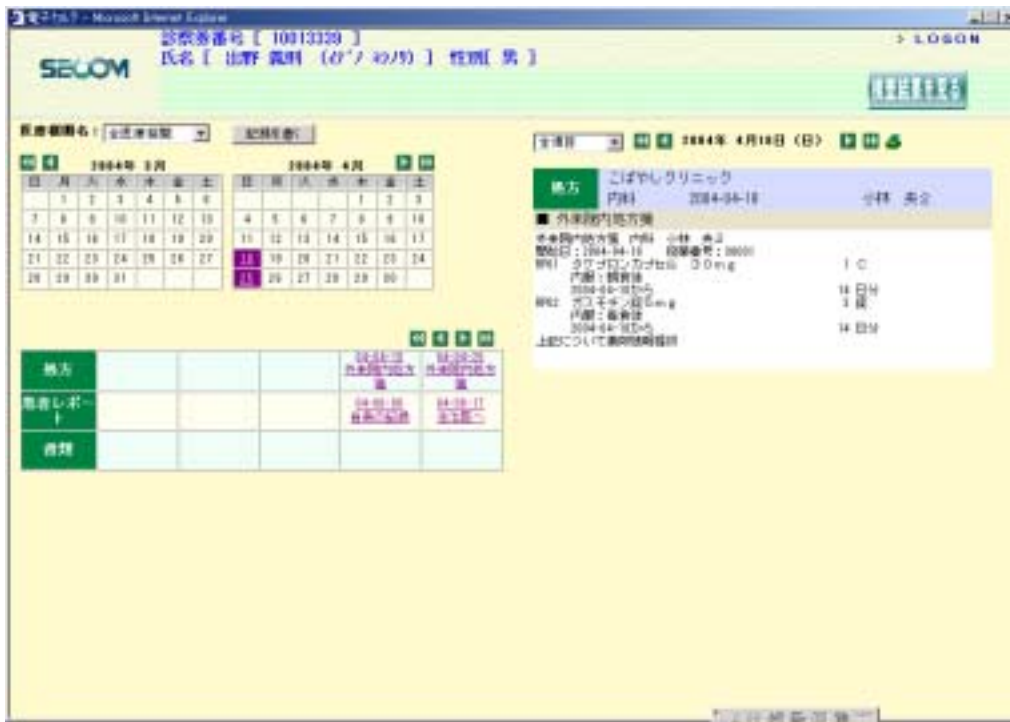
電子カルテ - Microsoft Internet Explorer

SECOM

診察券番号 [ 10013339 ]
氏名 [ 出野 義明 (イデノ ヨシアキ) ] 性別[ 男 ]

> LOGON

医療機関名： 全医療機関 | 記録印刷

2004年 3月

| 日 | 月 | 火 | 水 | 木 | 金 | 土 |
|---|---|---|---|---|---|---|
| | 1 | 2 | 3 | 4 | 5 | 6 |
| 7 | 8 | 9 | 10 | 11 | 12 | 13 |
| 14 | 15 | 16 | 17 | 18 | 19 | 20 |
| 21 | 22 | 23 | 24 | 25 | 26 | 27 |
| 28 | 29 | 30 | 31 | | | |

2004年 4月

| 日 | 月 | 火 | 水 | 木 | 金 | 土 |
|---|---|---|---|---|---|---|
| | | | | 1 | 2 | 3 |
| 4 | 5 | 6 | 7 | 8 | 9 | 10 |
| 11 | 12 | 13 | 14 | 15 | 16 | 17 |
| 18 | 19 | 20 | 21 | 22 | 23 | 24 |
| 25 | 26 | 27 | 28 | 29 | 30 | |

| | | | | | |
|---|---|---|---|---|---|
| 処方 | | | | 04-04-18 外来院内処方箋 | 04-04-25 外来院内処方箋 |
| 患者レポート | | | | 04-04-18 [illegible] | 04-04-17 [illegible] |
| 書類 | | | | | |

全項目 | 2004年 4月18日 (日)

処方 こばやしクリニック
内科 2004-04-18 小林 英之

■ 外来院内処方箋

外来院内処方箋 内科 小林 英之
開始日：2004-04-18 国保番号：00001
RP1) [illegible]カプセル 30mg 1C
内服：朝食後
2004-04-18から 14 日分
RP2) ガスモチン錠5mg 3 錠
内服：毎食後
2004-04-18から 14 日分
上記について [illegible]